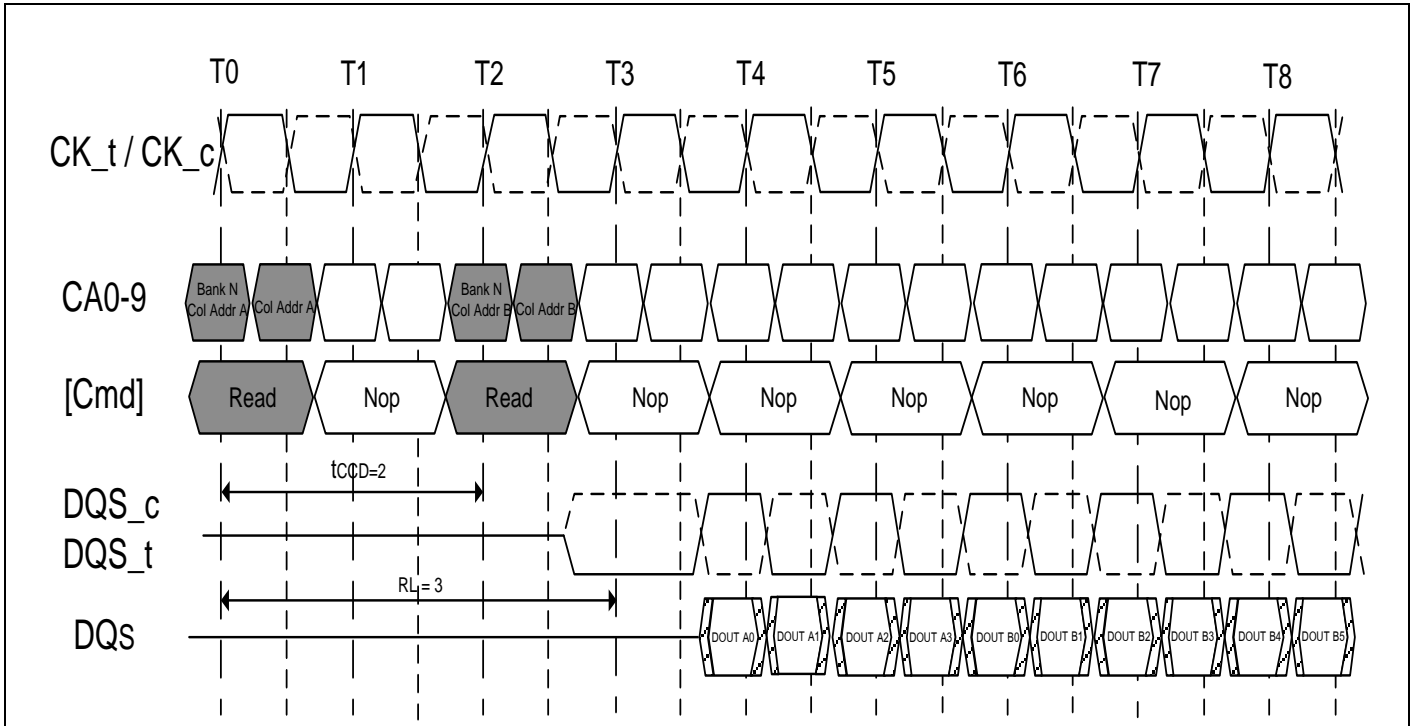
T0 T1 T2 T3 T4 T5 T6 T7 T8

CK_t / CK_c

CA0-9
Bank N Col Addr A
Col Addr A
Bank N Col Addr B
Col Addr B

[Cmd]
Read
Nop
Read
Nop
Nop
Nop
Nop
Nop
Nop

tCCD=2

DQS_c
DQS_t

RL = 3

DQs
DOUT A0
DOUT A1
DOUT A2
DOUT A3
DOUT B0
DOUT B1
DOUT B2
DOUT B3
DOUT B4
DOUT B5